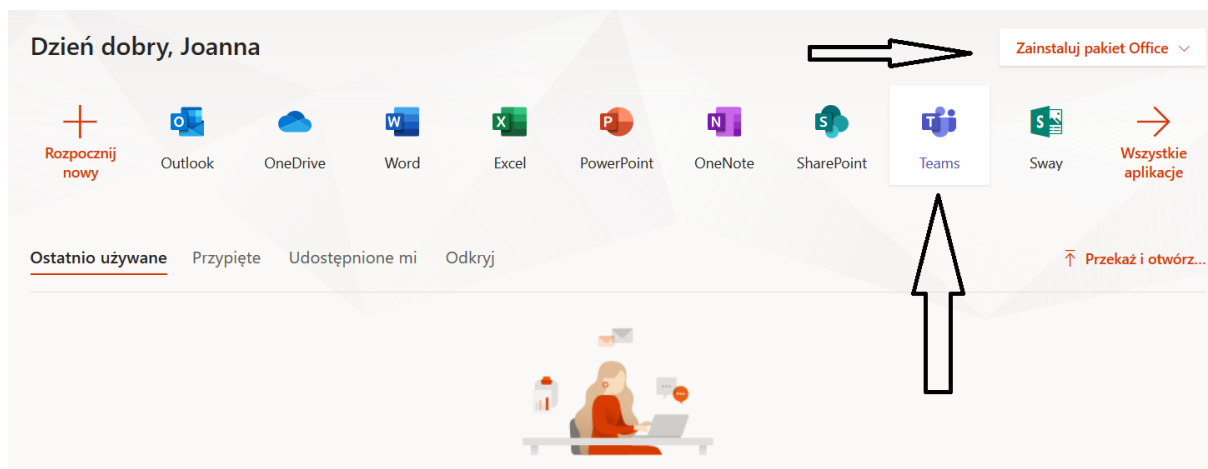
Dzień dobry, Joanna

Zainstaluj pakiet Office

Rozpocznij nowy

Outlook

OneDrive

Word

Excel

PowerPoint

OneNote

SharePoint

Teams

Sway

Wszystkie aplikacje

Ostatnio używane

Przypięte

Udostępnione mi

Odkryj

Przekaż i otwórz...